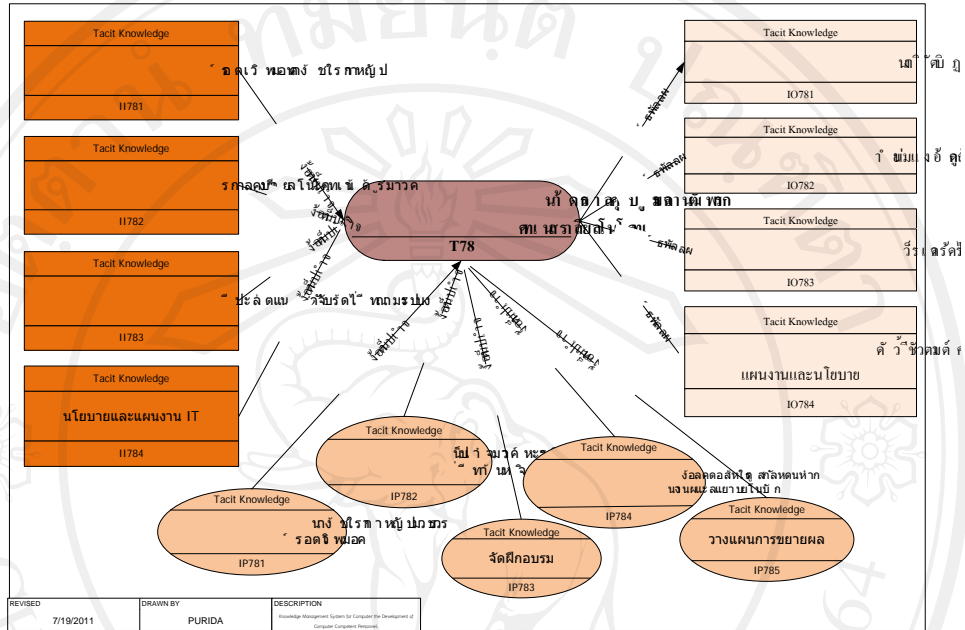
Tacit Knowledge

่ อ ค เ วิ หมอทง ชบริกทหญิ ป

II781

Tacit Knowledge

รกาลคป้ ยลโนโลทเน้ ด ัรมาวค

II782

Tacit Knowledge

่ ปะล ดแบ ่ จ้ับรัดไ ่ ทถมรบบง

II783

Tacit Knowledge

นโยบายและแผนงาน IT

II784

น้ ดอาคตู บ ู ลมาคัพทก
ตแ นรา ลัยลน ้โ ่ าน

T78

Tacit Knowledge

นมา้ ัตบิ ฏ

IO781

Tacit Knowledge

ำ ม่มแงอ้ คู่

IO782

Tacit Knowledge

วีร เดรัค้

IO783

Tacit Knowledge

ดั ว้ ีชัวตมด์

แผนงานและนโยบาย

IO784

Tacit Knowledge

นป ำ รมาวค์ หะ
่ ทไ นฯ จ

IP782

Tacit Knowledge

ง้อลคดอลัพโต ลัลพดนหาก
นงานผแ ละยาบโน ิ ก

IP784

Tacit Knowledge

นง ์ ชบริกทาหญิ ปกชรร
่ รอดจิ หมอค

IP781

Tacit Knowledge

จัดฝึกอบรม

IP783

Tacit Knowledge

วางแผนการขยายผล

IP785

| REVISED | DRAWN BY | DESCRIPTION |
|---|---|---|
| 7/19/2011 | PURIDA | Knowledge Management System for Computer the Development of Computer Competent Personnel |